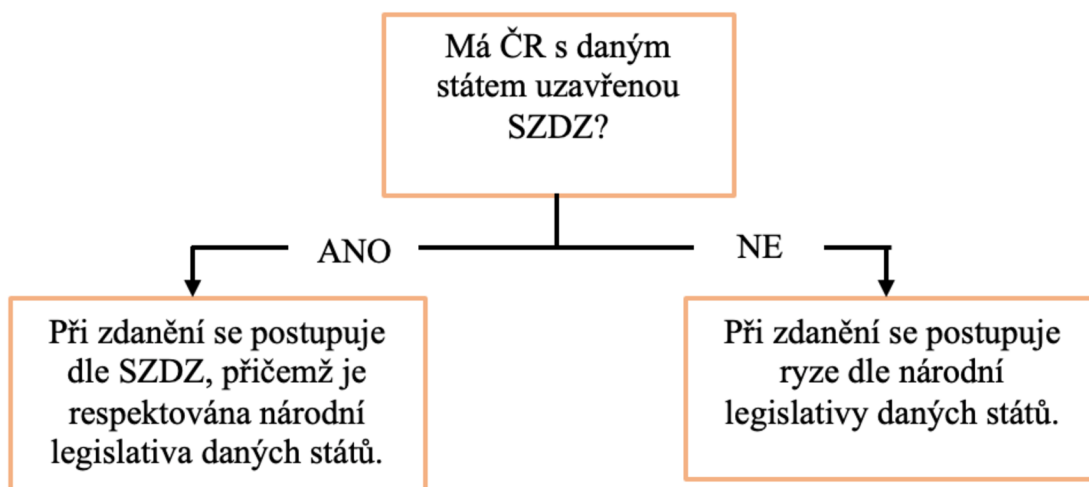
Má ČR s daným státem uzavřenou SZDZ?

ANO

NE

Při zdanění se postupuje dle SZDZ, přičemž je respektována národní legislativa daných států.

Při zdanění se postupuje ryze dle národní legislativy daných států.